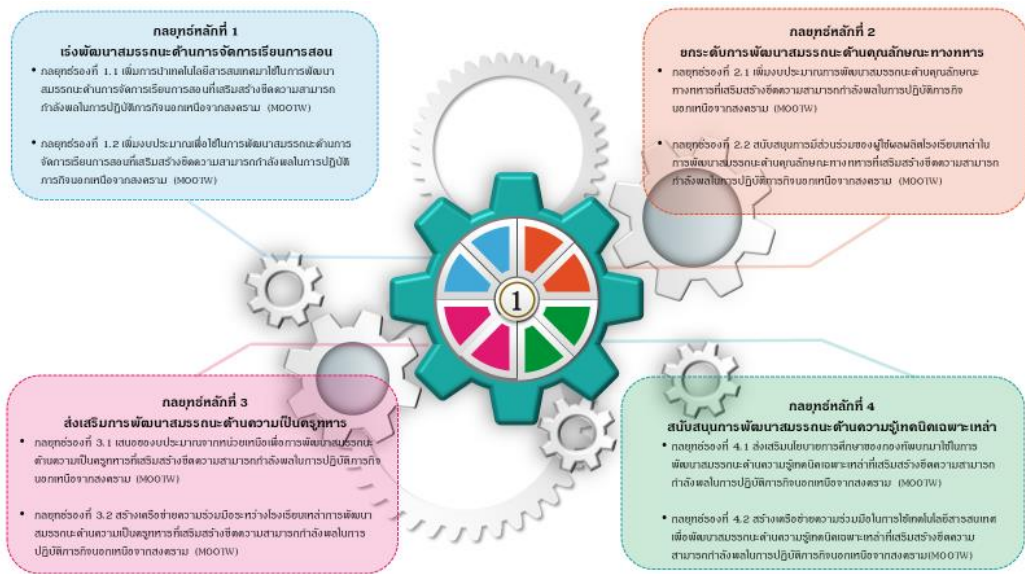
กลยุทธ์หลักที่ 1
เร่งพัฒนาสมรรถนะด้านการจัดการเรียนการสอน

• กลยุทธ์รองที่ 1.1 เพิ่มการนำเทคโนโลยีสารสนเทศมาใช้ในการพัฒนาสมรรถนะด้านการจัดการเรียนการสอนที่เสริมสร้างขีดความสามารถกำลังพลในการปฏิบัติการทางทหารนอกเหนือจากสงคราม (MOOTW)

• กลยุทธ์รองที่ 1.2 เพิ่มงบประมาณเพื่อใช้ในการพัฒนาสมรรถนะด้านการจัดการเรียนการสอนที่เสริมสร้างขีดความสามารถกำลังพลในการปฏิบัติการทางทหารนอกเหนือจากสงคราม (MOOTW)

กลยุทธ์หลักที่ 2
ยกระดับการพัฒนาสมรรถนะด้านคุณลักษณะทางทหาร

• กลยุทธ์รองที่ 2.1 เพิ่มงบประมาณการพัฒนาสมรรถนะด้านคุณลักษณะทางทหารที่เสริมสร้างขีดความสามารถกำลังพลในการปฏิบัติการทางทหารนอกเหนือจากสงคราม (MOOTW)

• กลยุทธ์รองที่ 2.2 สนับสนุนการมีส่วนร่วมของผู้ใช้ผลผลิตโรงเรียนเหล่าในการพัฒนาสมรรถนะด้านคุณลักษณะทางทหารที่เสริมสร้างขีดความสามารถกำลังพลในการปฏิบัติการทางทหารนอกเหนือจากสงคราม (MOOTW)

1

กลยุทธ์หลักที่ 3
ส่งเสริมการพัฒนาสมรรถนะด้านความเป็นครูทหาร

• กลยุทธ์รองที่ 3.1 เสนอขอรับงบประมาณจากหน่วยเหนือเพื่อการพัฒนาสมรรถนะด้านความเป็นครูทหารที่เสริมสร้างขีดความสามารถกำลังพลในการปฏิบัติการทางทหารนอกเหนือจากสงคราม (MOOTW)

• กลยุทธ์รองที่ 3.2 สร้างเครือข่ายความร่วมมือระหว่างโรงเรียนเหล่าการพัฒนาสมรรถนะด้านความเป็นครูทหารที่เสริมสร้างขีดความสามารถกำลังพลในการปฏิบัติการทางทหารนอกเหนือจากสงคราม (MOOTW)

กลยุทธ์หลักที่ 4
สนับสนุนการพัฒนาสมรรถนะด้านความรู้เทคนิคเฉพาะเหล่า

• กลยุทธ์รองที่ 4.1 ส่งเสริมนโยบายการศึกษาของกองทัพบกมาใช้ในการพัฒนาสมรรถนะด้านความรู้เทคนิคเฉพาะเหล่าที่เสริมสร้างขีดความสามารถกำลังพลในการปฏิบัติการทางทหารนอกเหนือจากสงคราม (MOOTW)

• กลยุทธ์รองที่ 4.2 สร้างเครือข่ายความร่วมมือในการใช้เทคโนโลยีสารสนเทศเพื่อพัฒนาสมรรถนะด้านความรู้เทคนิคเฉพาะเหล่าที่เสริมสร้างขีดความสามารถกำลังพลในการปฏิบัติการทางทหารนอกเหนือจากสงคราม(MOOTW)